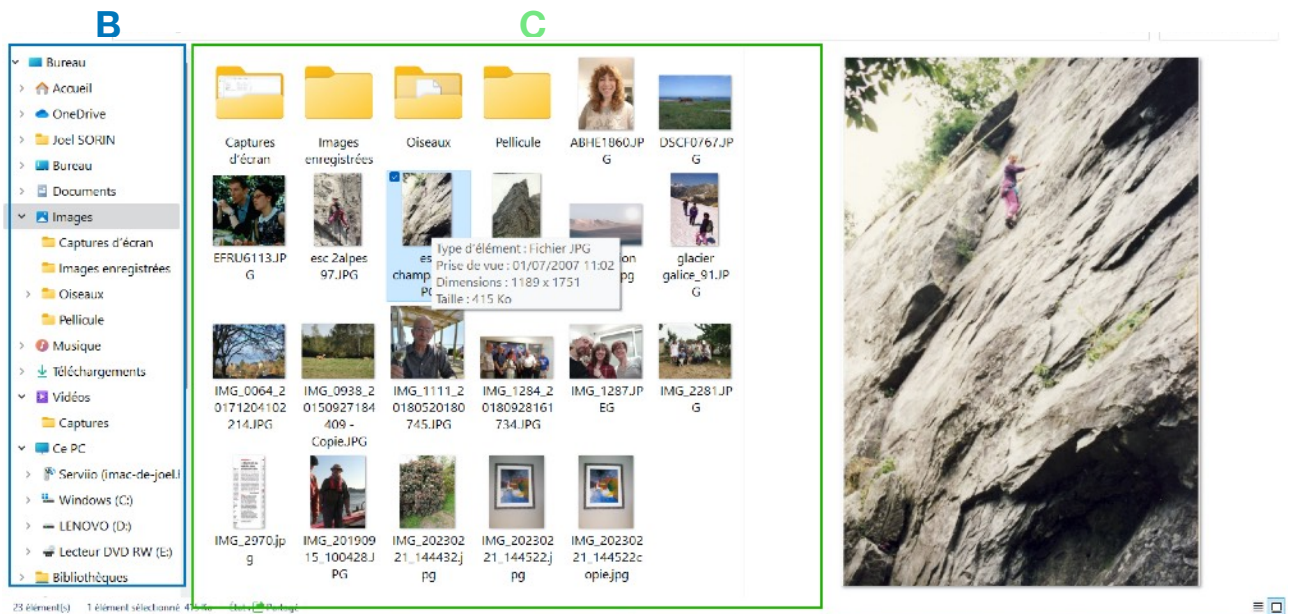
B

C

Bureau
Accueil
OneDrive
Joel SORIN
Bureau
Documents
Images
Captures d'écran
Images enregistrées
Oiseaux
Pellicule
Musique
Téléchargements
Vidéos
Captures
Ce PC
Serviio (imac-de-joel.l
Windows (C:)
LENOVO (D:)
Lecteur DVD RW (E:)
Bibliothèques

Captures d'écran
Images enregistrées
Oiseaux
Pellicule
ABHE1860.JPG
DSCF0767.JPG
EFRU6113.JPG
esc 2alpes 97.JPG
es champ PG
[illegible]
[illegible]on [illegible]pg
glacier galice_91.JPG
Type d'élément : Fichier JPG
Prise de vue : 01/07/2007 11:02
Dimensions : 1189 x 1751
Taille : 415 Ko
IMG_0064_20171204102214.JPG
IMG_0938_20150927184409 - Copie.JPG
IMG_1111_20180520180745.JPG
IMG_1284_20180928161734.JPG
IMG_1287.JPEG
IMG_2281.JPG
IMG_2970.jpg
IMG_20190915_100428.JPG
IMG_20230221_144432.jpg
IMG_20230221_144522.jpg
IMG_20230221_144522copie.jpg

23 élément(s) 1 élément sélectionné 414 Ko État: Partagé